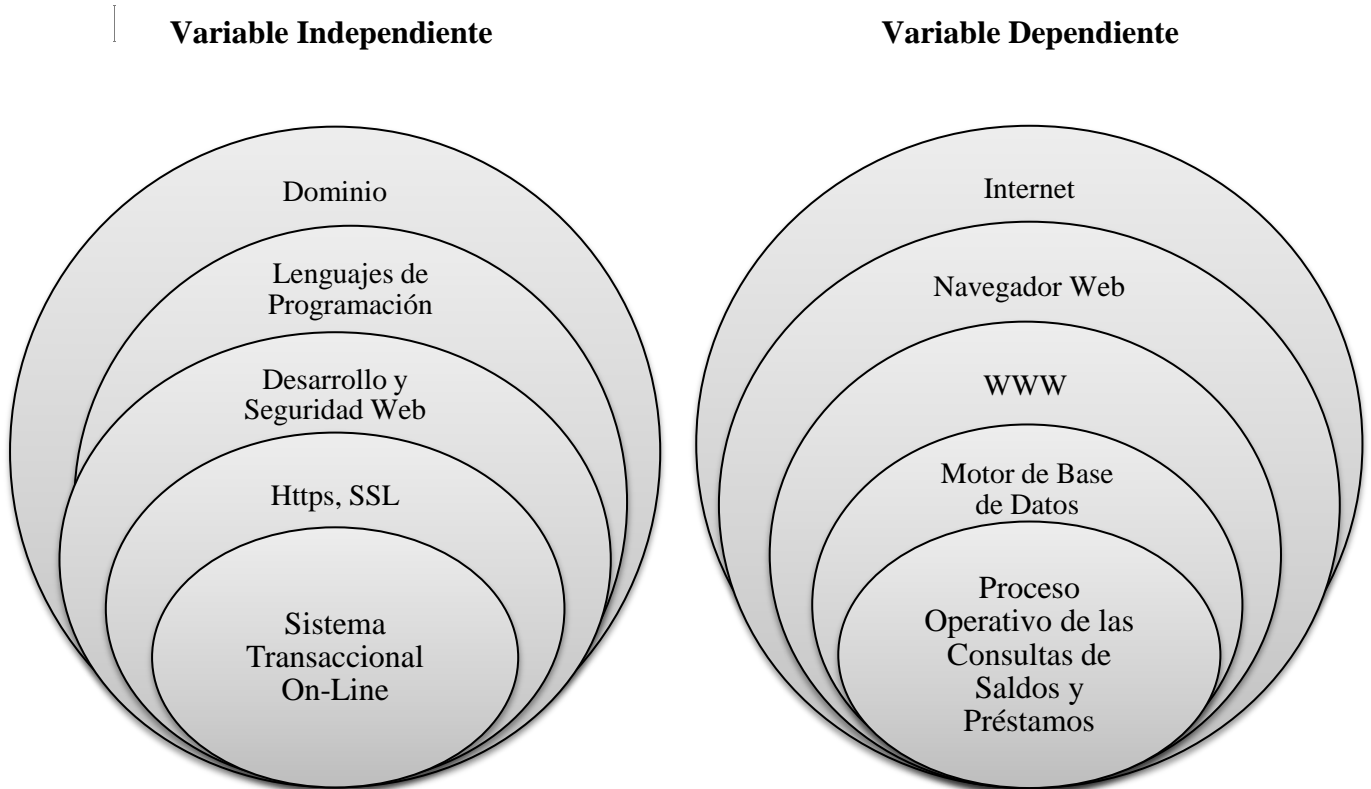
Variable Independiente

Dominio

Lenguajes de Programación

Desarrollo y Seguridad Web

Https, SSL

Sistema Transaccional On-Line

Variable Dependiente

Internet

Navegador Web

WWW

Motor de Base de Datos

Proceso Operativo de las Consultas de Saldos y Préstamos